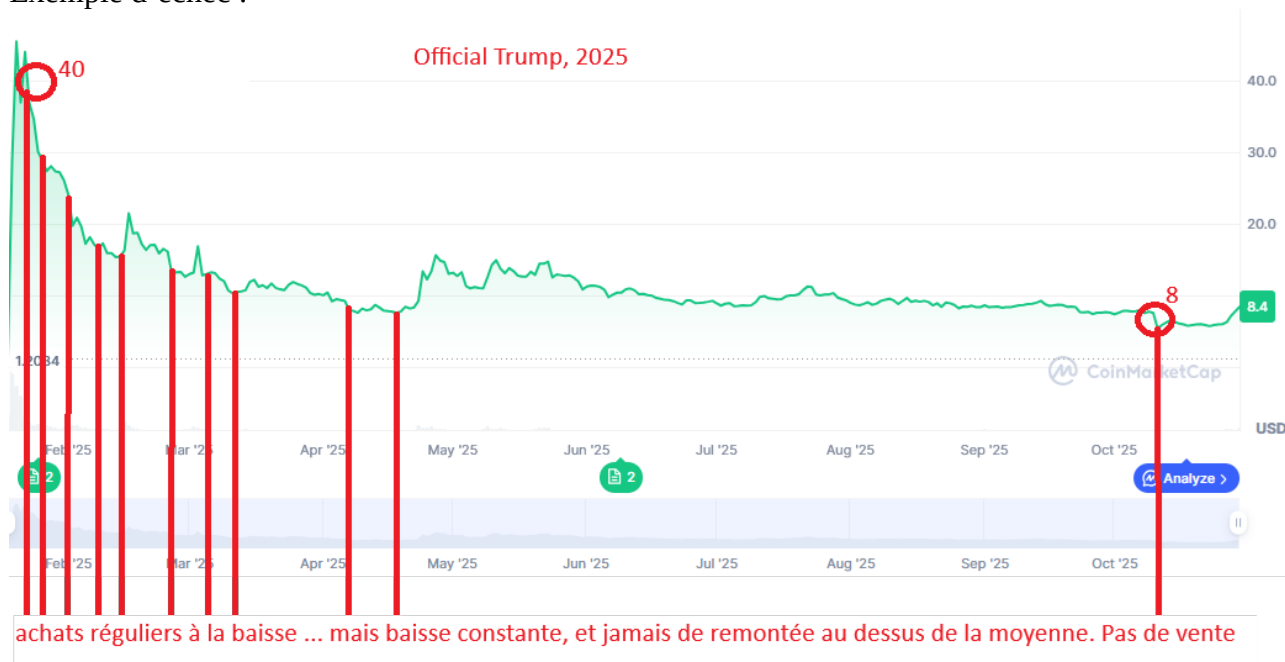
Exemple d'celle :

Official Trump, 2025

40

40.0

30.0

20.0

8

8.4

1.2084

CoinMarketCap

USD

Feb '25 Mar '25 Apr '25 May '25 Jun '25 Jul '25 Aug '25 Sep '25 Oct '25

2

2

Analyze >

Feb '25 Mar '25 Apr '25 May '25 Jun '25 Jul '25 Aug '25 Sep '25 Oct '25

achats réguliers à la baisse ... mais baisse constante, et jamais de remontée au dessus de la moyenne. Pas de vente